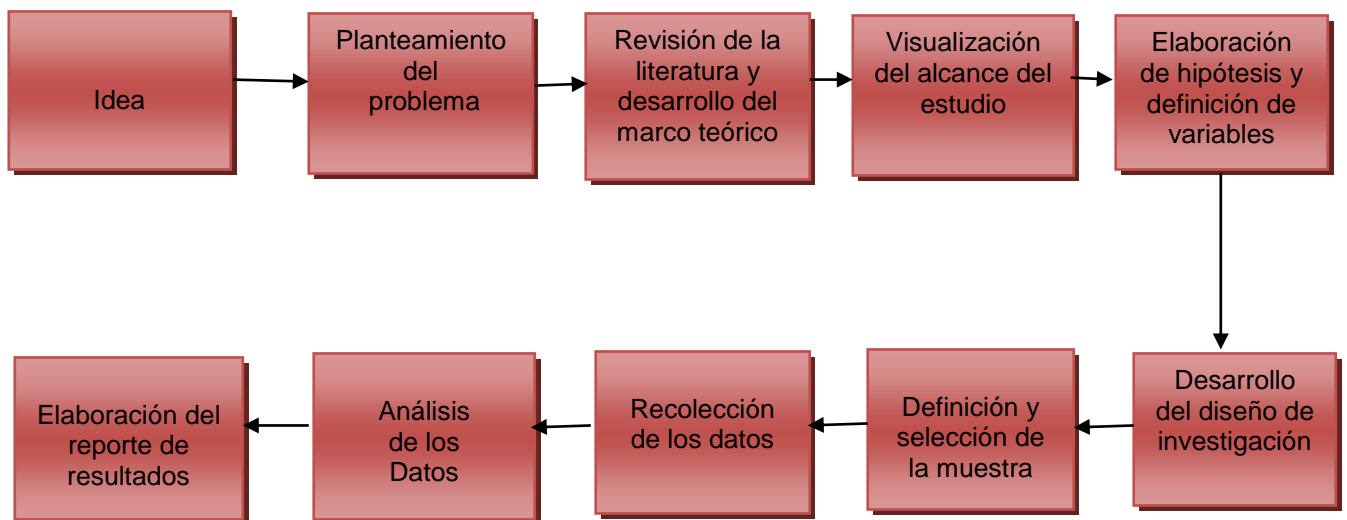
Idea

Planteamiento del problema

Revisión de la literatura y desarrollo del marco teórico

Visualización del alcance del estudio

Elaboración de hipótesis y definición de variables

Desarrollo del diseño de investigación

Definición y selección de la muestra

Recolección de los datos

Análisis de los Datos

Elaboración del reporte de resultados